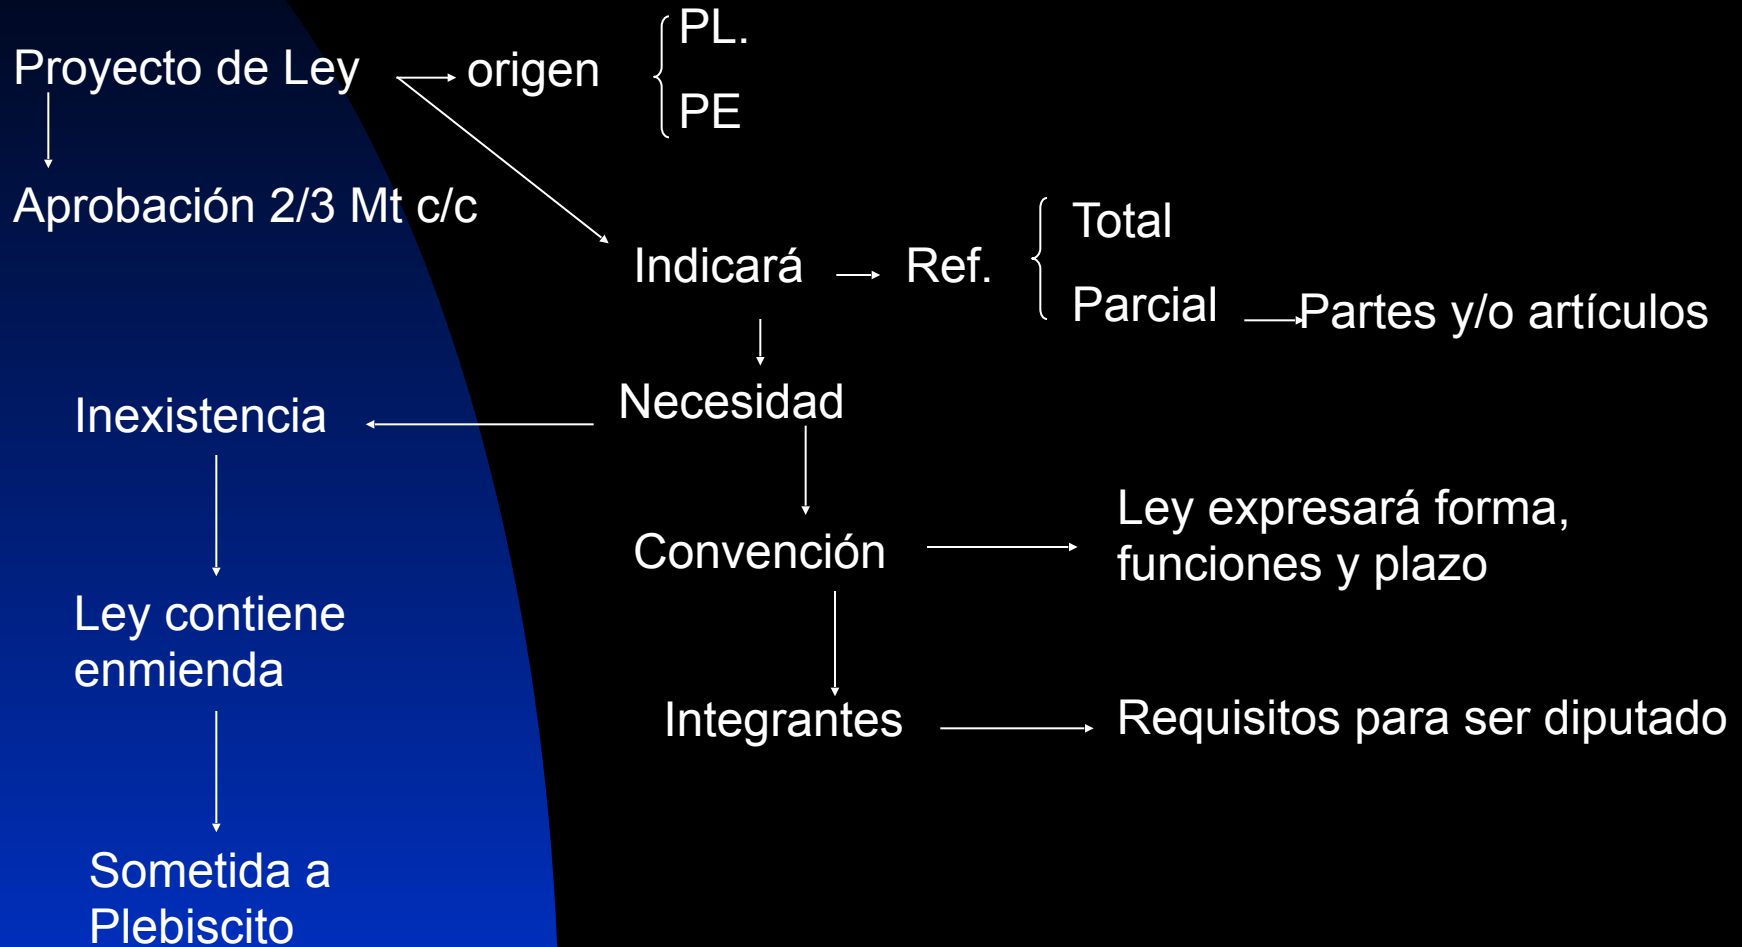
Proyecto de Ley origen PL. PE

Aprobación 2/3 Mt c/c

Indicará Ref. Total Parcial Partes y/o artículos

Necesidad

Inexistencia

Convención

Ley expresará forma, funciones y plazo

Ley contiene enmienda

Integrantes

Requisitos para ser diputado

Sometida a Plebiscito